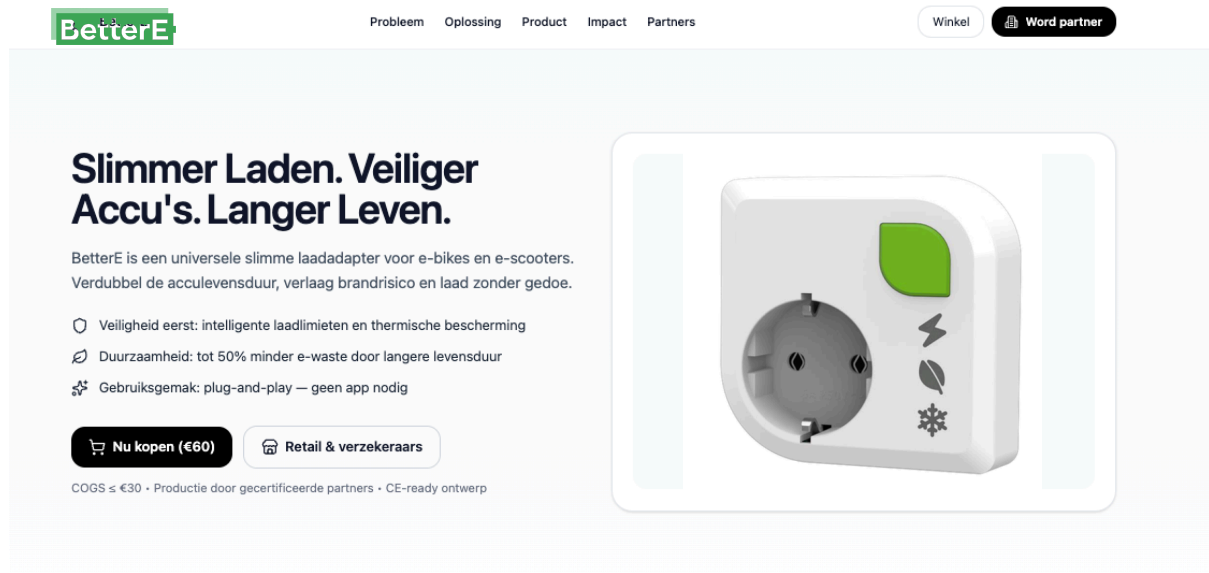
BetterE

Probleem Oplossing Product Impact Partners

Winkel

Word partner

Slimmer Laden. Veiliger Accu's. Langer Leven.

BetterE is een universele slimme laadadapter voor e-bikes en e-scooters. Verdubbel de acculevensduur, verlaag brandrisico en laad zonder gedoe.

Veiligheid eerst: intelligente laadlimieten en thermische bescherming

Duurzaamheid: tot 50% minder e-waste door langere levensduur

Gebruiksgemak: plug-and-play — geen app nodig

Nu kopen (€60)

Retail & verzekeraars

COGS ≤ €30 • Productie door gecertificeerde partners • CE-ready ontwerp